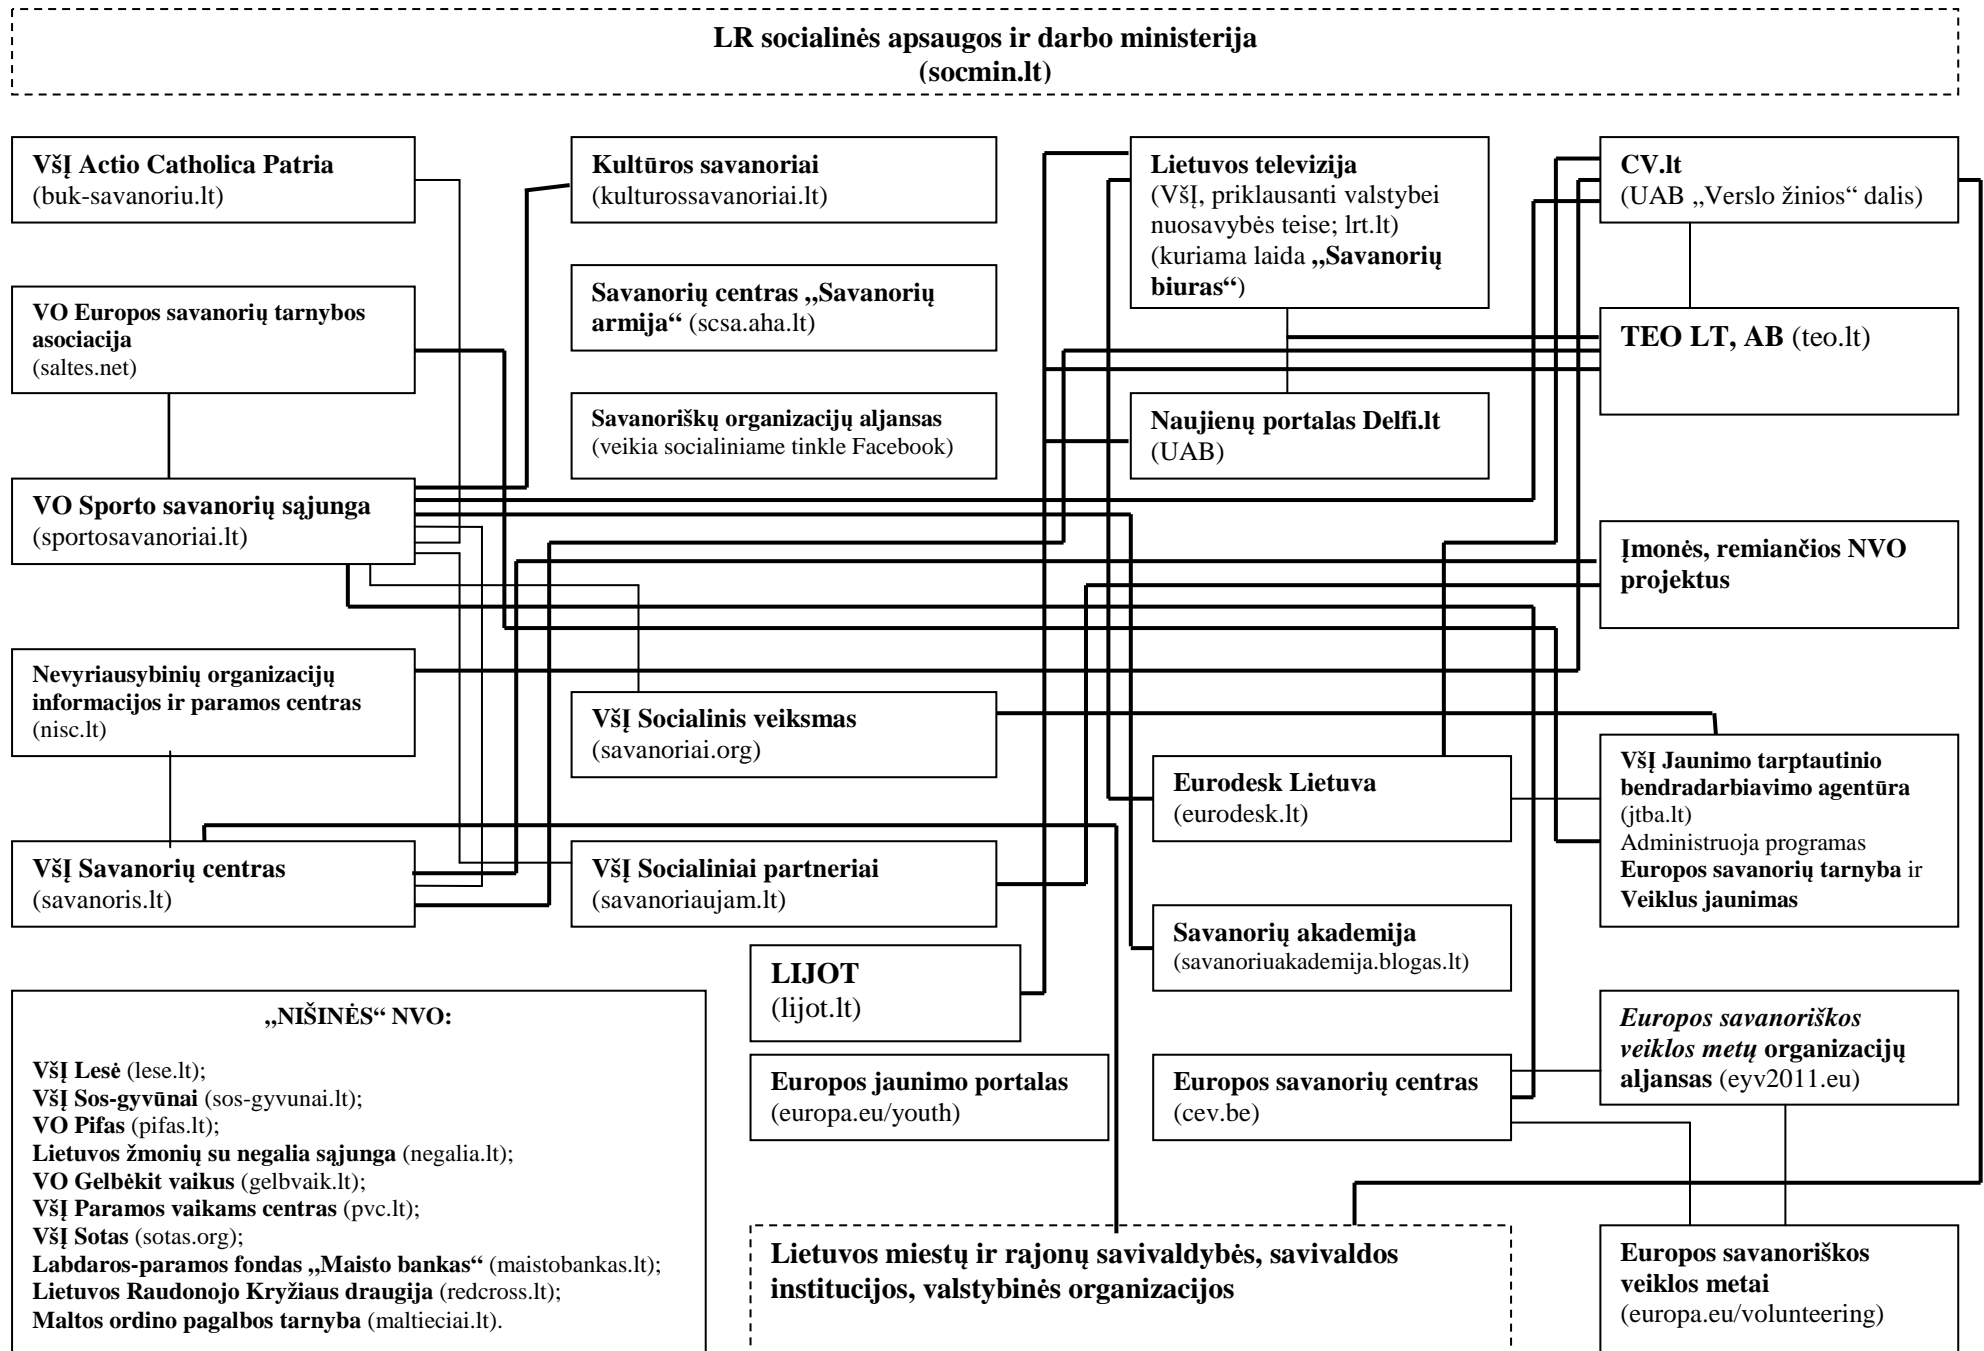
LR socialinės apsaugos ir darbo ministerija
(socmin.lt)

VšĮ Actio Catholica Patria
(buk-savanoriu.lt)

Kultūros savanoriai
(kulturossavanoriai.lt)

Lietuvos televizija
(VšĮ, priklausanti valstybei nuosavybės teise; lrt.lt)
(kuriama laida „Savanorių biuras“)

CV.lt
(UAB „Verslo žinios“ dalis)

VO Europos savanorių tarnybos asociacija
(saltes.net)

Savanorių centras „Savanorių armija“ (scsa.aha.lt)

TEO LT, AB (teo.lt)

Savanoriškų organizacijų aljansas
(veikia socialiniame tinkle Facebook)

Naujienų portalas Delfi.lt
(UAB)

VO Sporto savanorių sąjunga
(sportosavanoriai.lt)

Įmonės, remiančios NVO projektus

Nevyriausybinių organizacijų informacijos ir paramos centras
(nisc.lt)

VšĮ Socialinis veiksmas
(savanoriai.org)

Eurodesk Lietuva
(eurodesk.lt)

VšĮ Jaunimo tarptautinio bendradarbiavimo agentūra
(jtba.lt)
Administruoja programas Europos savanorių tarnyba ir Veiklus jaunimas

VšĮ Savanorių centras
(savanoris.lt)

VšĮ Socialiniai partneriai
(savanoriaujam.lt)

Savanorių akademija
(savanoriuakademija.blogas.lt)

LIJOT
(lijot.lt)

Europos savanoriškos veiklos metų organizacijų aljansas (eyv2011.eu)

„NIŠINĖS“ NVO:

VšĮ Lesė (lese.lt);
VšĮ Sos-gyvūnai (sos-gyvunai.lt);
VO Pifas (pifas.lt);
Lietuvos žmonių su negalia sąjunga (negalia.lt);
VO Gelbėkit vaikus (gelbvaik.lt);
VšĮ Paramos vaikams centras (pvc.lt);
VšĮ Sotas (sotas.org);
Labdaros-paramos fondas „Maisto bankas“ (maistobankas.lt);
Lietuvos Raudonojo Kryžiaus draugija (redcross.lt);
Maltos ordino pagalbos tarnyba (maltieciai.lt).

Europos jaunimo portalas
(europa.eu/youth)

Europos savanorių centras
(cev.be)

Lietuvos miestų ir rajonų savivaldybės, savivaldos institucijos, valstybinės organizacijos

Europos savanoriškos veiklos metai
(europa.eu/volunteering)